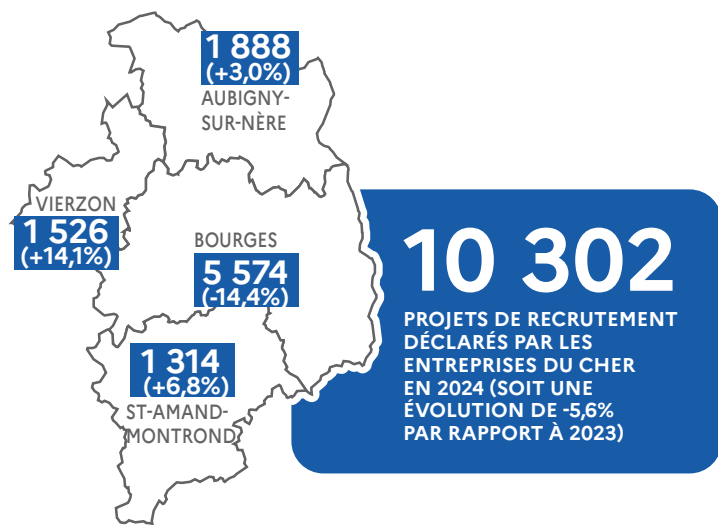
1 888
(+3,0%)
AUBIGNY-SUR-NÈRE

VIERZON
1 526
(+14,1%)

BOURGES
5 574
(-14,4%)

1 314
(+6,8%)
ST-AMAND-MONTROND

10 302
PROJETS DE RECRUTEMENT DÉCLARÉS PAR LES ENTREPRISES DU CHER EN 2024 (SOIT UNE ÉVOLUTION DE -5,6% PAR RAPPORT À 2023)